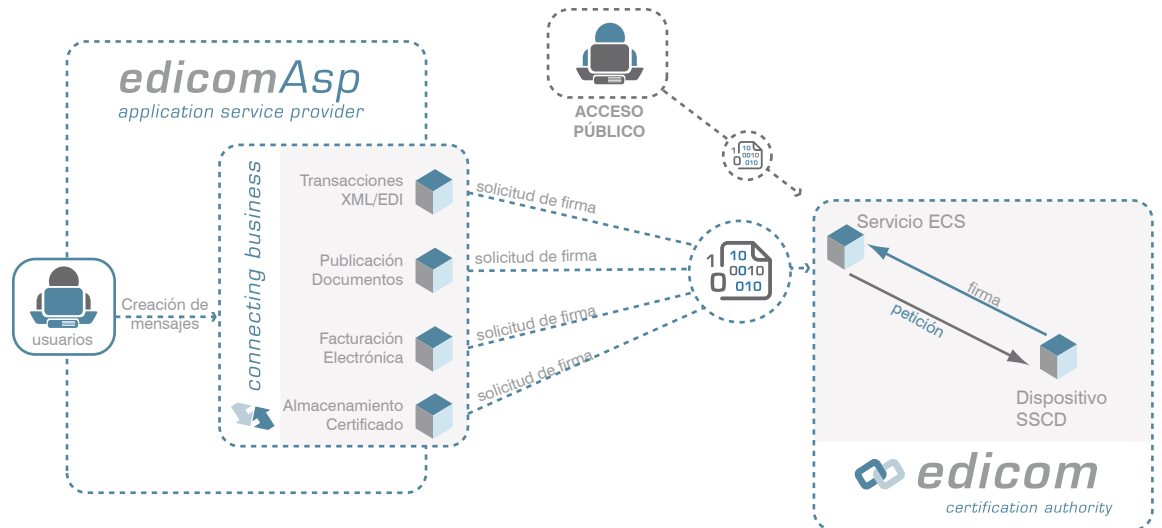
ACCESO PÚBLICO

edicomAsp
application service provider

connecting business

Transacciones XML/EDI

Publicación Documentos

Facturación Electrónica

Almacenamiento Certificado

usuarios

Creación de mensajes

solicitud de firma
solicitud de firma
solicitud de firma
solicitud de firma

10
1 0010
0 010

10
1 0010
0 010

Servicio ECS

firma

petición

Dispositivo SSCD

edicom
certification authority